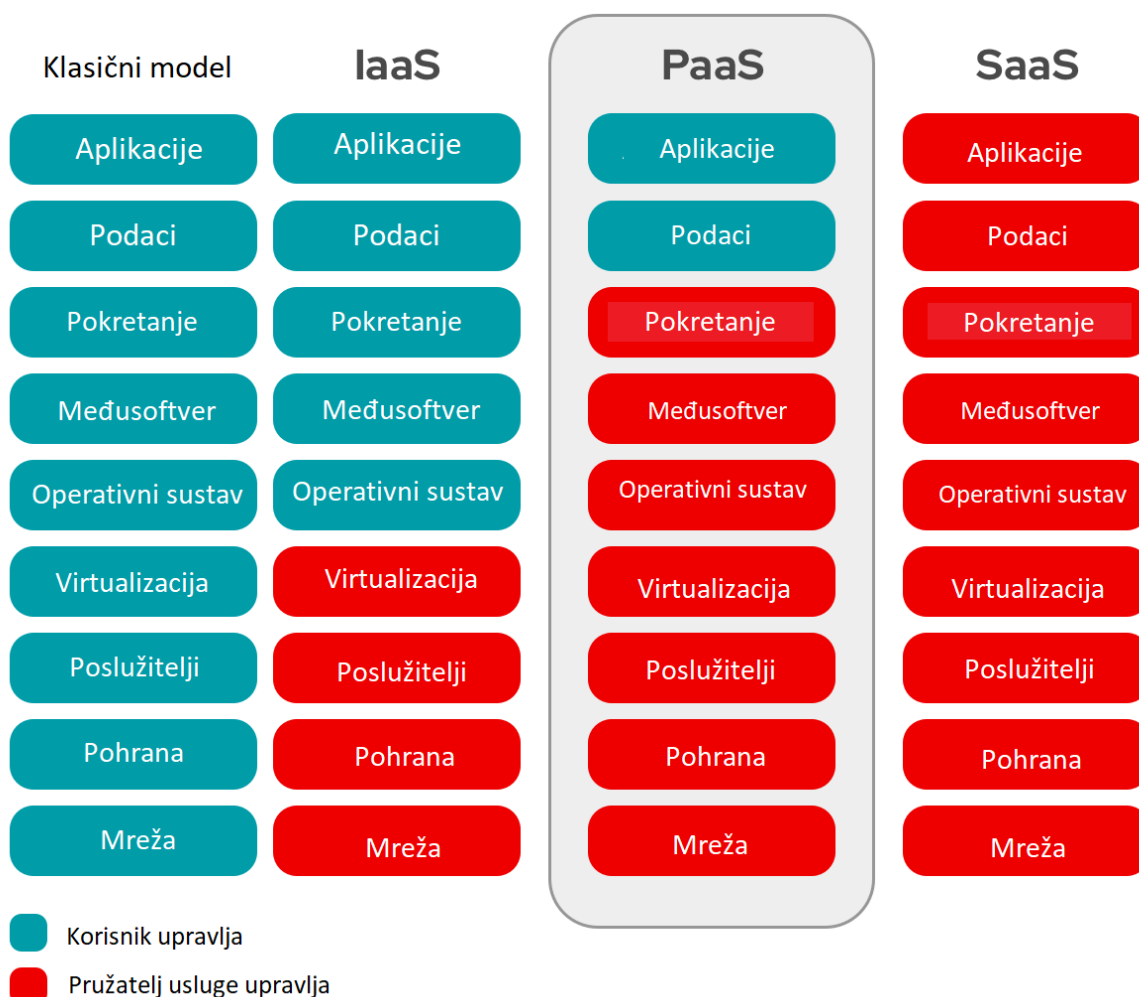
Klasični model

Aplikacije
Podaci
Pokretanje
Međusoftver
Operativni sustav
Virtualizacija
Poslužitelji
Pohrana
Mreža

IaaS

Aplikacije
Podaci
Pokretanje
Međusoftver
Operativni sustav
Virtualizacija
Poslužitelji
Pohrana
Mreža

PaaS

Aplikacije
Podaci
Pokretanje
Međusoftver
Operativni sustav
Virtualizacija
Poslužitelji
Pohrana
Mreža

SaaS

Aplikacije
Podaci
Pokretanje
Međusoftver
Operativni sustav
Virtualizacija
Poslužitelji
Pohrana
Mreža

Korisnik upravlja

Pružatelj usluge upravlja